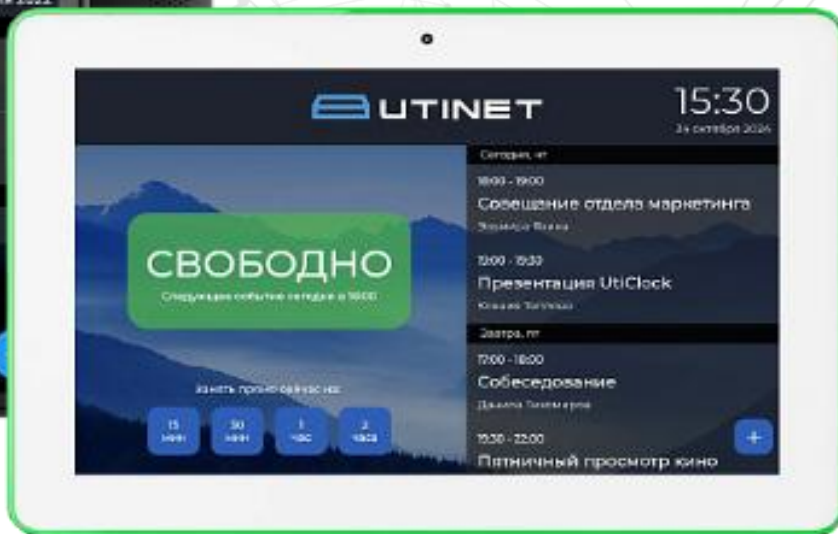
UTINET

15:30
24 октября 2024

СВОБОДНО
Следующее событие сегодня в 18:00

Занять прямо сейчас на:

15 мин
30 мин
1 час
2 часа

Сегодня, чт
18:00 - 19:00
Совещание отдела маркетинга
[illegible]

12:00 - 15:30
Презентация UtiClock
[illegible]

Завтра, пт
17:00 - 18:00
Собеседование
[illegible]

19:30 - 22:00
Пятничный просмотр кино

+